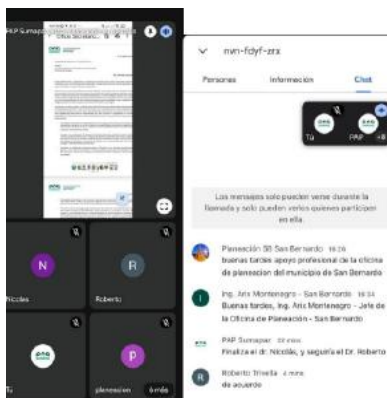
PAP Sumapaz

N
Nicolas

R
Roberto

Tú

p
planeacion

mvn-fdyf-zrx

Personas
Información
Chat

Tú
PAP
+8

Los mensajes solo pueden verse durante la llamada y solo pueden verlos quienes participan en ella.

Planeación SB San Bernardo 19:26
buenas tardes apoyo profesional de la oficina de planeacion del municipio de San Bernardo

Ing. Aris Montenegro - San Bernardo 19:34
Buenas tardes, Ing. Aris Montenegro - Jefe de la Oficina de Planeación - San Bernardo

PAP Sumapaz 20 mins
Finaliza el dr. Nicolás, y seguiría el Dr. Roberto

Roberto Trivella 4 mins
de acuerdo